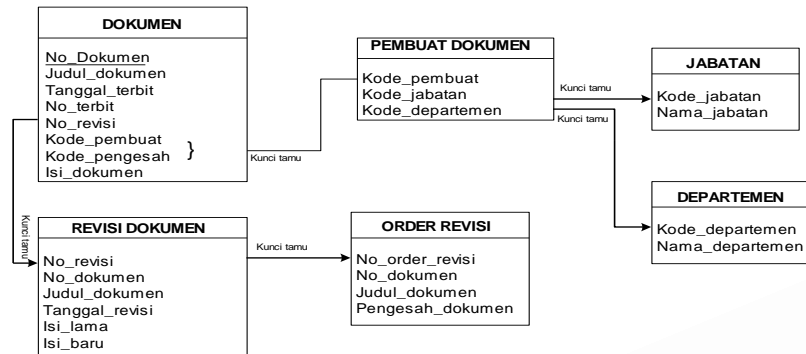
DOKUMEN

No_Dokumen
Judul_dokumen
Tanggal_terbit
No_terbit
No_revisi
Kode_pembuat
Kode_pengesah
Isi_dokumen

}

Kunci tamu

PEMBUAT DOKUMEN

Kode_pembuat
Kode_jabatan
Kode_departemen

Kunci tamu

Kunci tamu

JABATAN

Kode_jabatan
Nama_jabatan

DEPARTEMEN

Kode_departemen
Nama_departemen

Kunci tamu

REVISI DOKUMEN

No_revisi
No_dokumen
Judul_dokumen
Tanggal_revisi
Isi_lama
Isi_baru

Kunci tamu

ORDER REVISI

No_order_revisi
No_dokumen
Judul_dokumen
Pengesah_dokumen